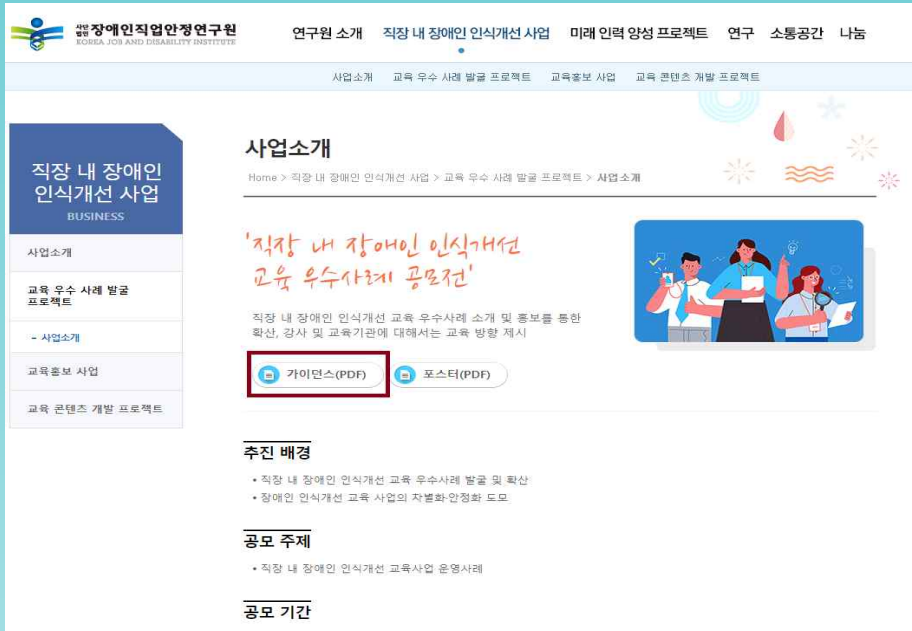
사단법인 장애인직업안정연구원
KOREA JOB AND DISABILITY INSTITUTE

연구원 소개 직장 내 장애인 인식개선 사업 미래 인력 양성 프로젝트 연구 소통공간 나눔

사업소개 교육 우수 사례 발굴 프로젝트 교육홍보 사업 교육 콘텐츠 개발 프로젝트

직장 내 장애인 인식개선 사업
BUSINESS

사업소개

교육 우수 사례 발굴 프로젝트

- 사업소개

교육홍보 사업

교육 콘텐츠 개발 프로젝트

사업소개

Home > 직장 내 장애인 인식개선 사업 > 교육 우수 사례 발굴 프로젝트 > 사업소개

'직장 내 장애인 인식개선 교육 우수사례 공모전'

직장 내 장애인 인식개선 교육 우수사례 소개 및 홍보를 통한 확산, 강사 및 교육기관에 대해서는 교육 방향 제시

가이던스(PDF) 포스터(PDF)

추진 배경

• 직장 내 장애인 인식개선 교육 우수사례 발굴 및 확산
• 장애인 인식개선 교육 사업의 차별화·안정화 도모

공모 주제

• 직장 내 장애인 인식개선 교육사업 운영사례

공모 기간